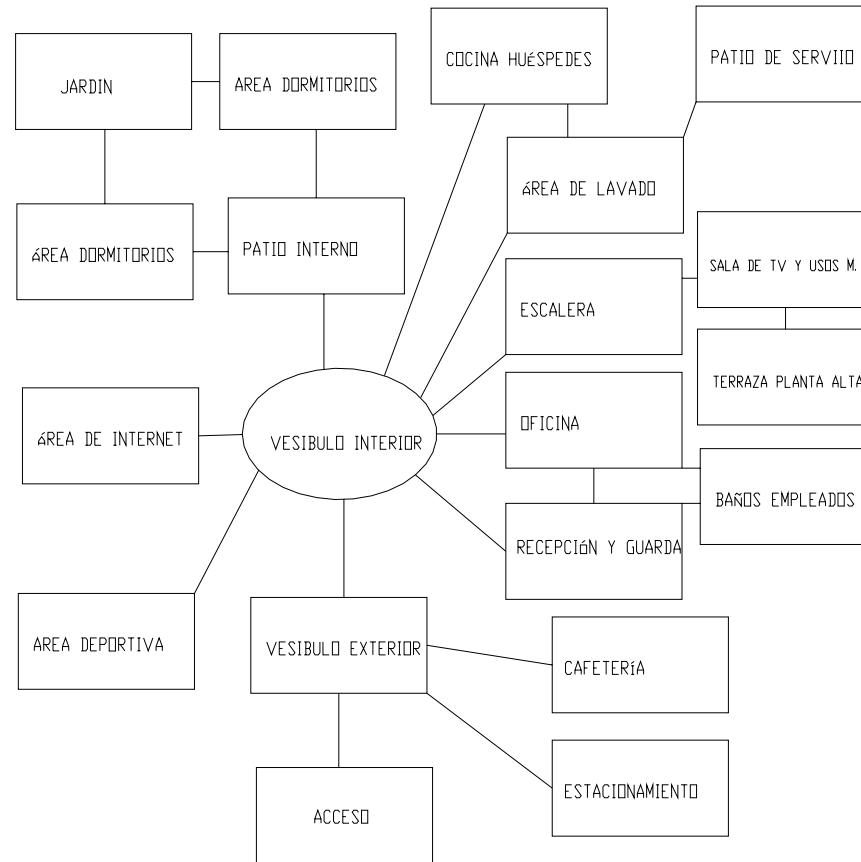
JARDIN

AREA DORMITORIOS

COCINA HUÉSPEDES

PATIO DE SERVIIO

ÁREA DE LAVADO

ÁREA DORMITORIOS

PATIO INTERNO

SALA DE TV Y USOS M.

ESCALERA

TERRAZA PLANTA ALTA

ÁREA DE INTERNET

VESIBULO INTERIOR

OFICINA

BAÑOS EMPLEADOS

RECEPCIÓN Y GUARDA

AREA DEPORTIVA

VESIBULO EXTERIOR

CAFETERÍA

ESTACIONAMIENTO

ACCESO